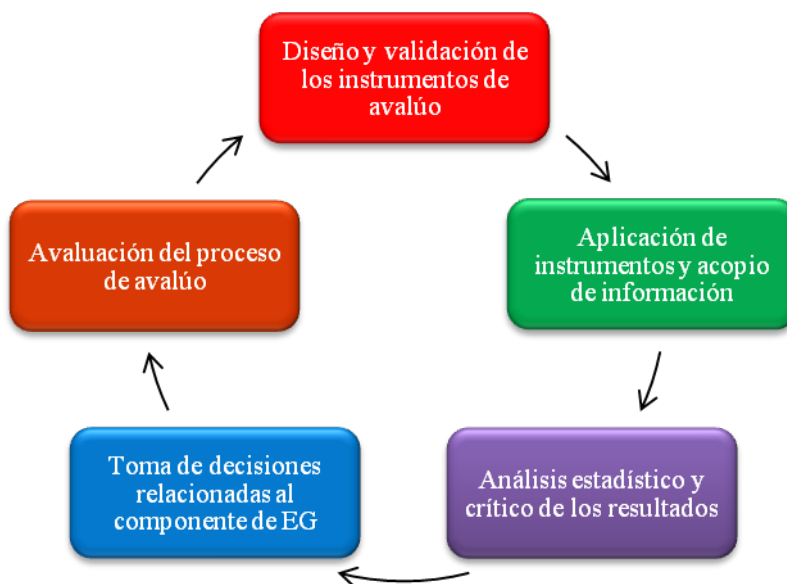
Diseño y validación de los instrumentos de avalúo

Aplicación de instrumentos y acopio de información

Análisis estadístico y crítico de los resultados

Toma de decisiones relacionadas al componente de EG

Avaluación del proceso de avalúo